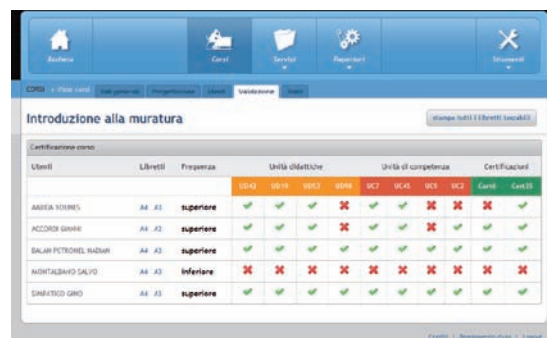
Bacheca | Corsi | Servizi | Repertori | Strumenti

CORSI > Piano corsi | Dati generali | Progettazione | Utenti | Validazione | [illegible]

Introduzione alla muratura

stampa tutti i libretti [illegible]

Certificazione corso

| Utenti | Libretti | Frequenza | UD43 | UD19 | UD23 | UD98 | UC7 | UC45 | UC5 | UC2 | Cert6 | Cert35 |
|---|---|---|---|---|---|---|---|---|---|---|---|---|
| ABBIDA SOUMES | A4 A3 | superiore | ✔ | ✔ | ✔ | ✖ | ✔ | ✔ | ✖ | ✖ | ✖ | ✔ |
| ACCORDI GIANNI | A4 A3 | superiore | ✔ | ✔ | ✔ | ✖ | ✔ | ✔ | ✖ | ✔ | ✔ | ✔ |
| BALAN PETRONEL MADIAN | A4 A3 | superiore | ✔ | ✔ | ✔ | ✖ | ✔ | ✔ | ✔ | ✔ | ✔ | ✔ |
| MONTALBANO SALVO | A4 A3 | inferiore | ✖ | ✖ | ✖ | ✖ | ✔ | ✖ | ✖ | ✖ | ✔ | ✖ |
| SIMPATICO GINO | A4 A3 | superiore | ✔ | ✔ | ✔ | ✖ | ✔ | ✔ | ✔ | ✔ | ✔ | ✔ |

Unità didattiche | Unità di competenza | Certificazioni

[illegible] | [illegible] | Logout